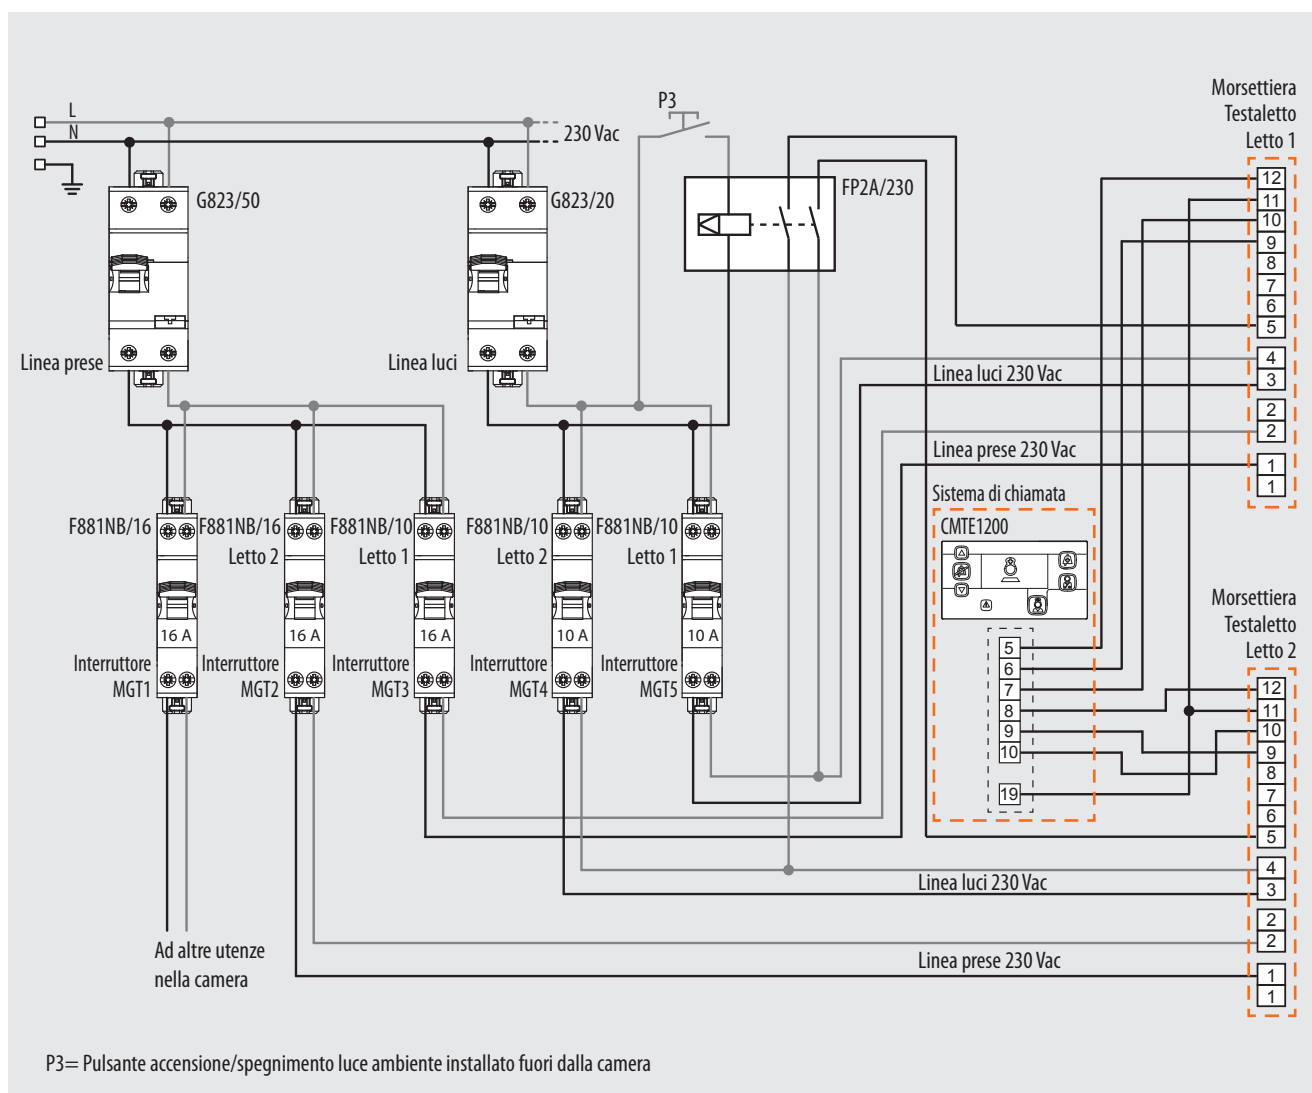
L
N
230 Vac
P3
G823/50
G823/20
FP2A/230
Morsettiera
Testaletto
Letto 1
12
11
10
9
8
7
6
5
4
3
2
2
1
1
Linea prese
Linea luci
Linea luci 230 Vac
Linea prese 230 Vac
Sistema di chiamata
CMTE1200
F881NB/16
F881NB/16
Letto 2
F881NB/10
Letto 1
F881NB/10
Letto 2
F881NB/10
Letto 1
16 A
16 A
16 A
10 A
10 A
Interruttore
MGT1
Interruttore
MGT2
Interruttore
MGT3
Interruttore
MGT4
Interruttore
MGT5
5
6
7
8
9
10
19
Morsettiera
Testaletto
Letto 2
12
11
10
9
8
7
6
5
4
3
2
2
1
1
Linea luci 230 Vac
Linea prese 230 Vac
Ad altre utenze
nella camera

P3= Pulsante accensione/spegnimento luce ambiente installato fuori dalla camera